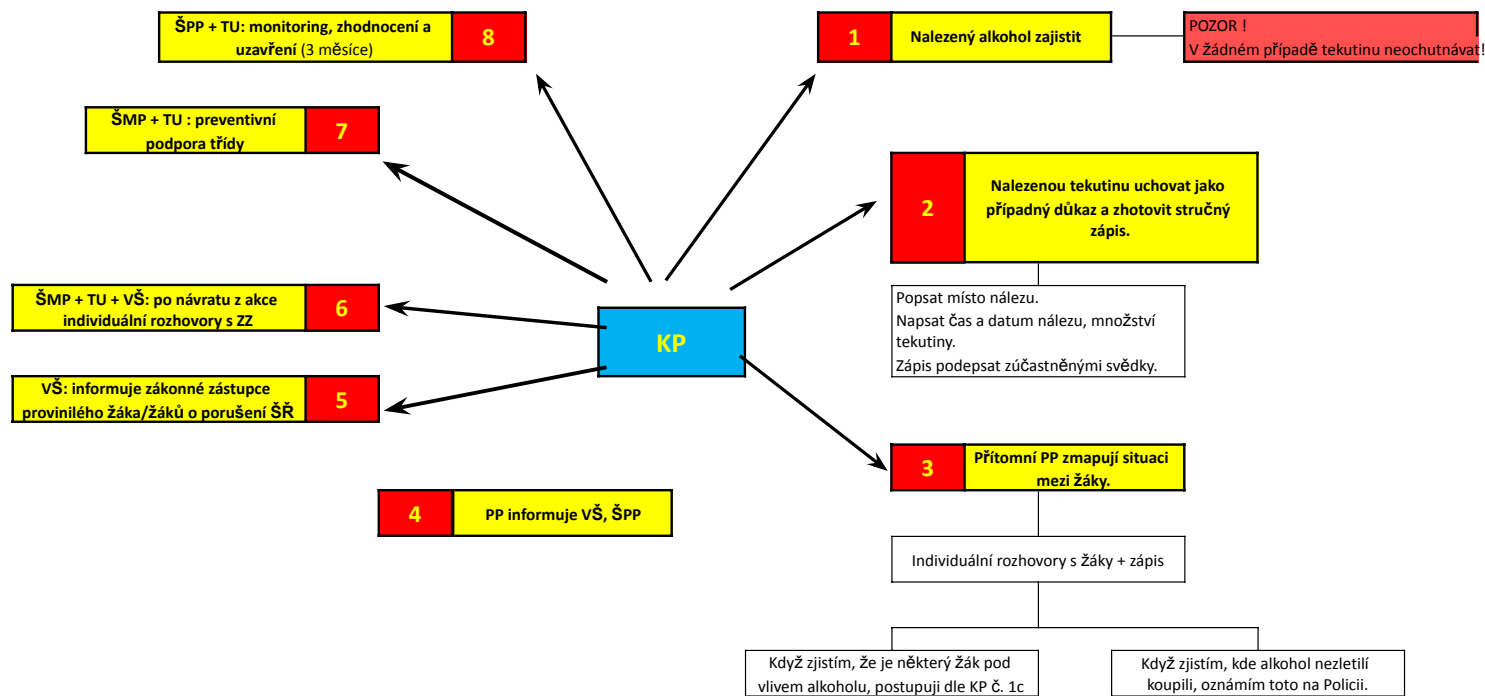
ŠPP + TU: monitoring, zhodnocení a uzavření (3 měsíce) 8

1 Nalezený alkohol zajistit

POZOR !
V žádném případě tekutinu neochutnávat!

ŠMP + TU : preventivní podpora třídy 7

2 Nalezenou tekutinu uchovat jako případný důkaz a zhotovit stručný zápis.

Popsat místo nálezu.
Napsat čas a datum nálezu, množství tekutiny.
Zápis podepsat zúčastněnými svědky.

ŠMP + TU + VŠ: po návratu z akce individuální rozhovory s ZZ 6

KP

VŠ: informuje zákonné zástupce provinilého žáka/žáků o porušení ŠŘ 5

3 Přítomní PP zmapují situaci mezi žáky.

4 PP informuje VŠ, ŠPP

Individuální rozhovory s žáky + zápis

Když zjistím, že je některý žák pod vlivem alkoholu, postupuji dle KP č. 1c

Když zjistím, kde alkohol nezletilí koupili, oznámím toto na Policii.